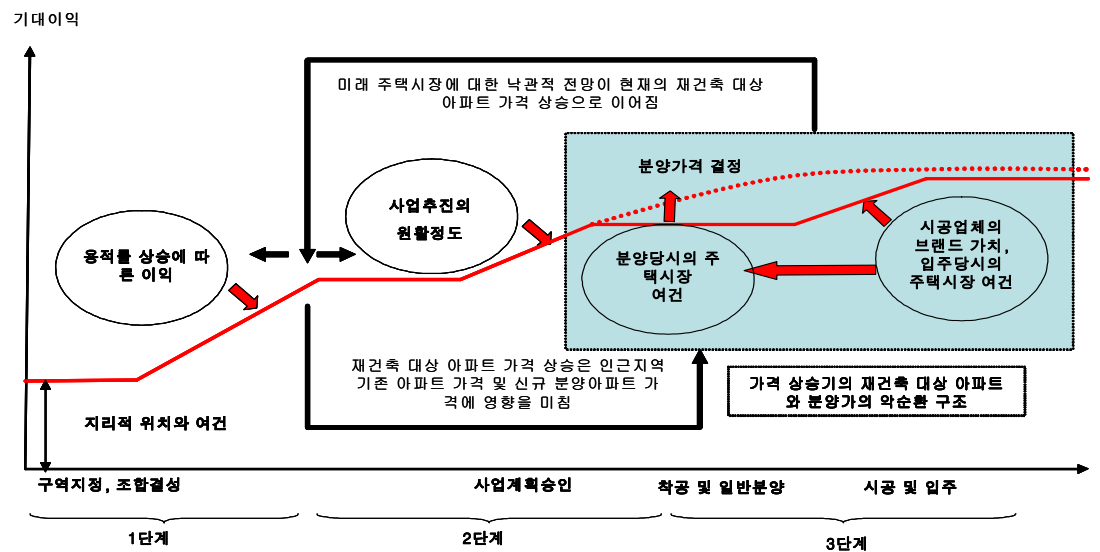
기대이익

미래 주택시장에 대한 낙관적 전망이 현재의 재건축 대상 아파트 가격 상승으로 이어짐

분양가격 결정

사업추진의 원활정도

용적률 상승에 따른 이익

분양당시의 주택시장 여건

시공업체의 브랜드 가치, 입주당시의 주택시장 여건

재건축 대상 아파트 가격 상승은 인근지역 기존 아파트 가격 및 신규 분양아파트 가격에 영향을 미침

가격 상승기의 재건축 대상 아파트와 분양가의 악순환 구조

지리적 위치와 여건

구역지정, 조합결성

사업계획승인

착공 및 일반분양

시공 및 입주

1단계

2단계

3단계